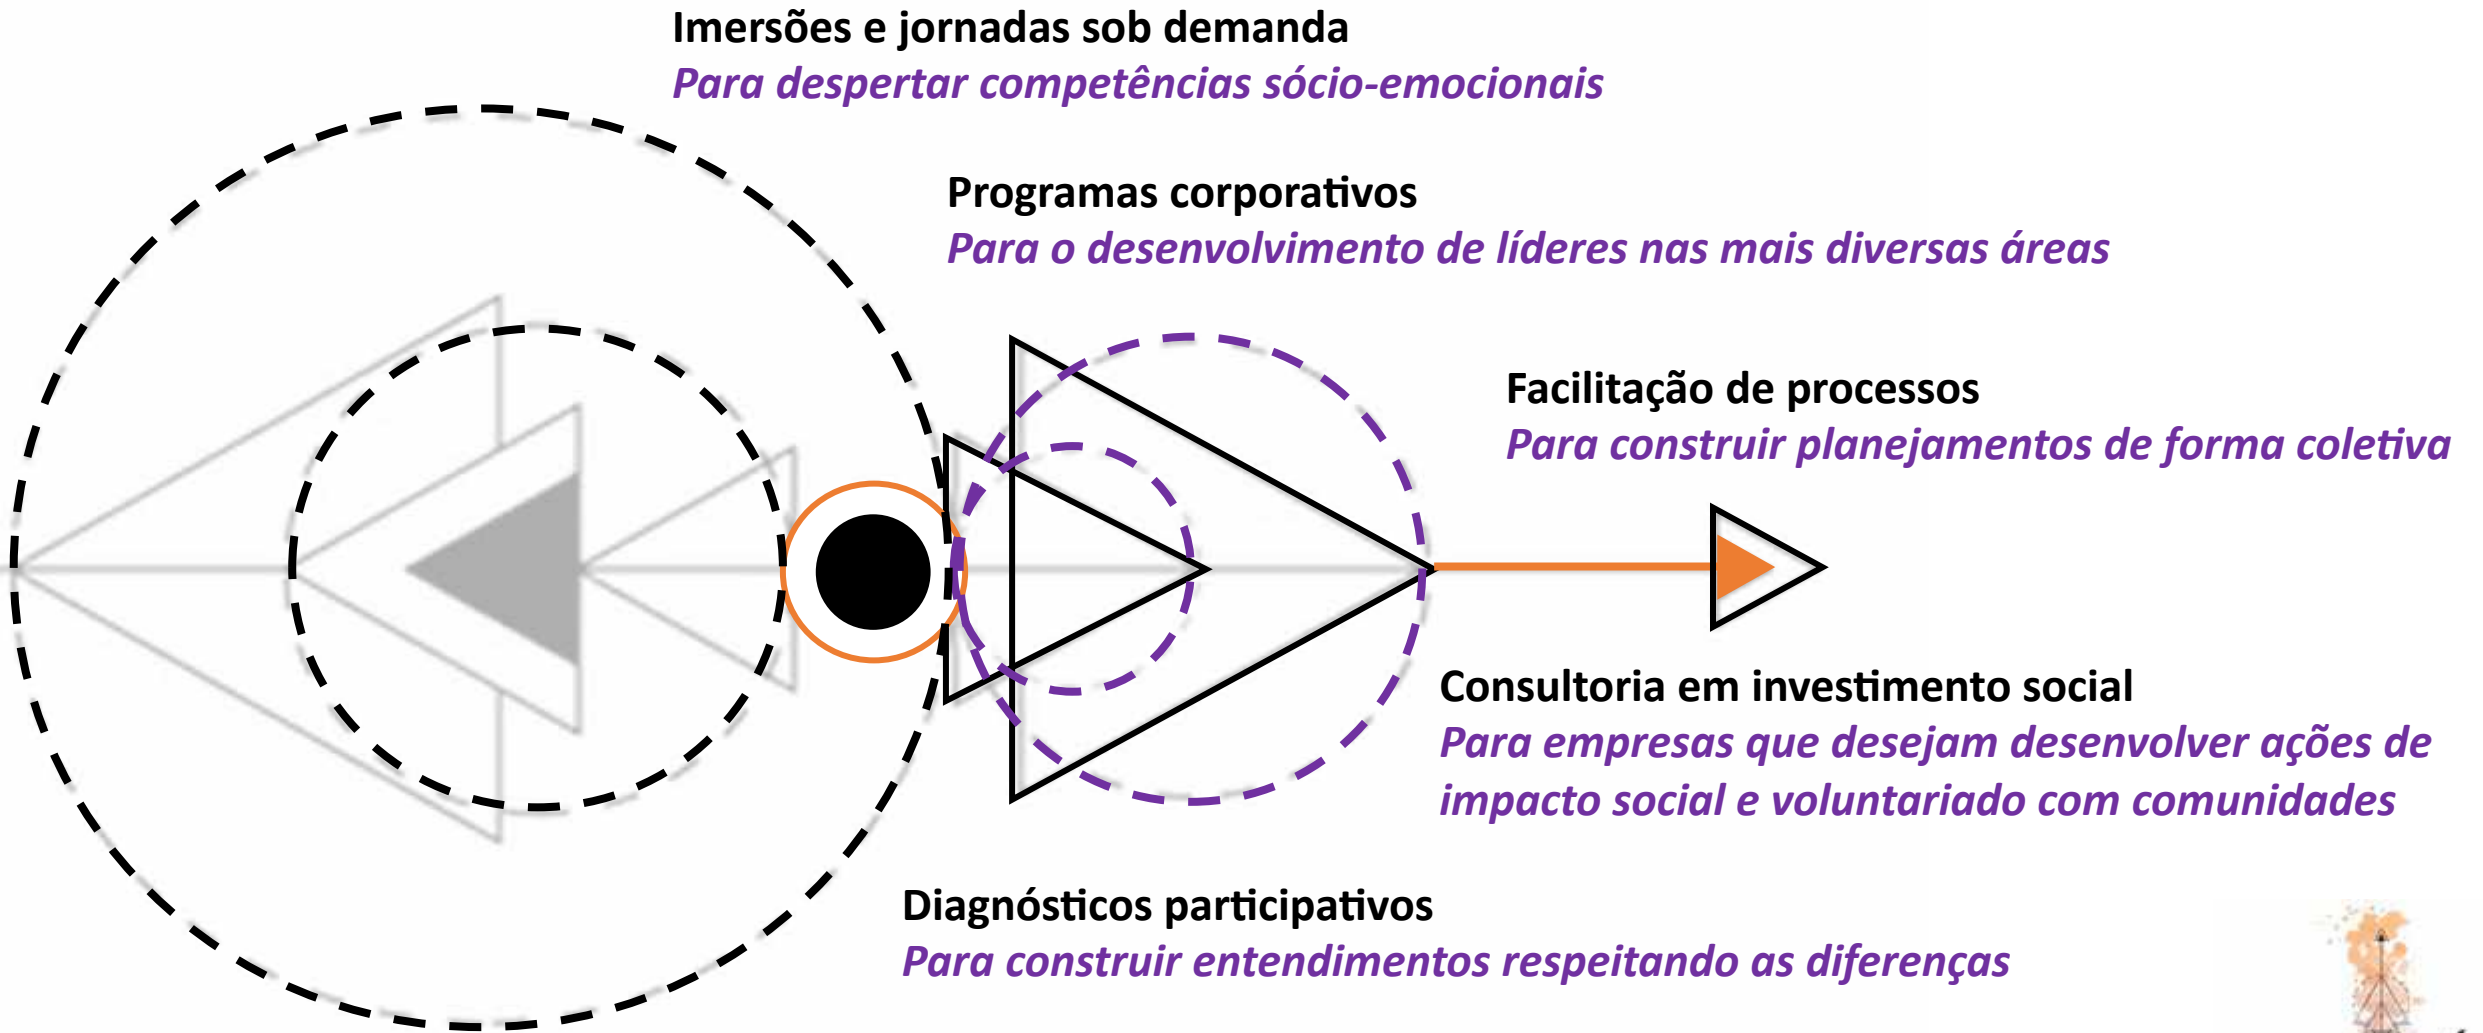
Imersões e jornadas sob demanda
Para despertar competências sócio-emocionais

Programas corporativos
Para o desenvolvimento de líderes nas mais diversas áreas

Facilitação de processos
Para construir planejamentos de forma coletiva

Consultoria em investimento social
Para empresas que desejam desenvolver ações de impacto social e voluntariado com comunidades

Diagnósticos participativos
Para construir entendimentos respeitando as diferenças